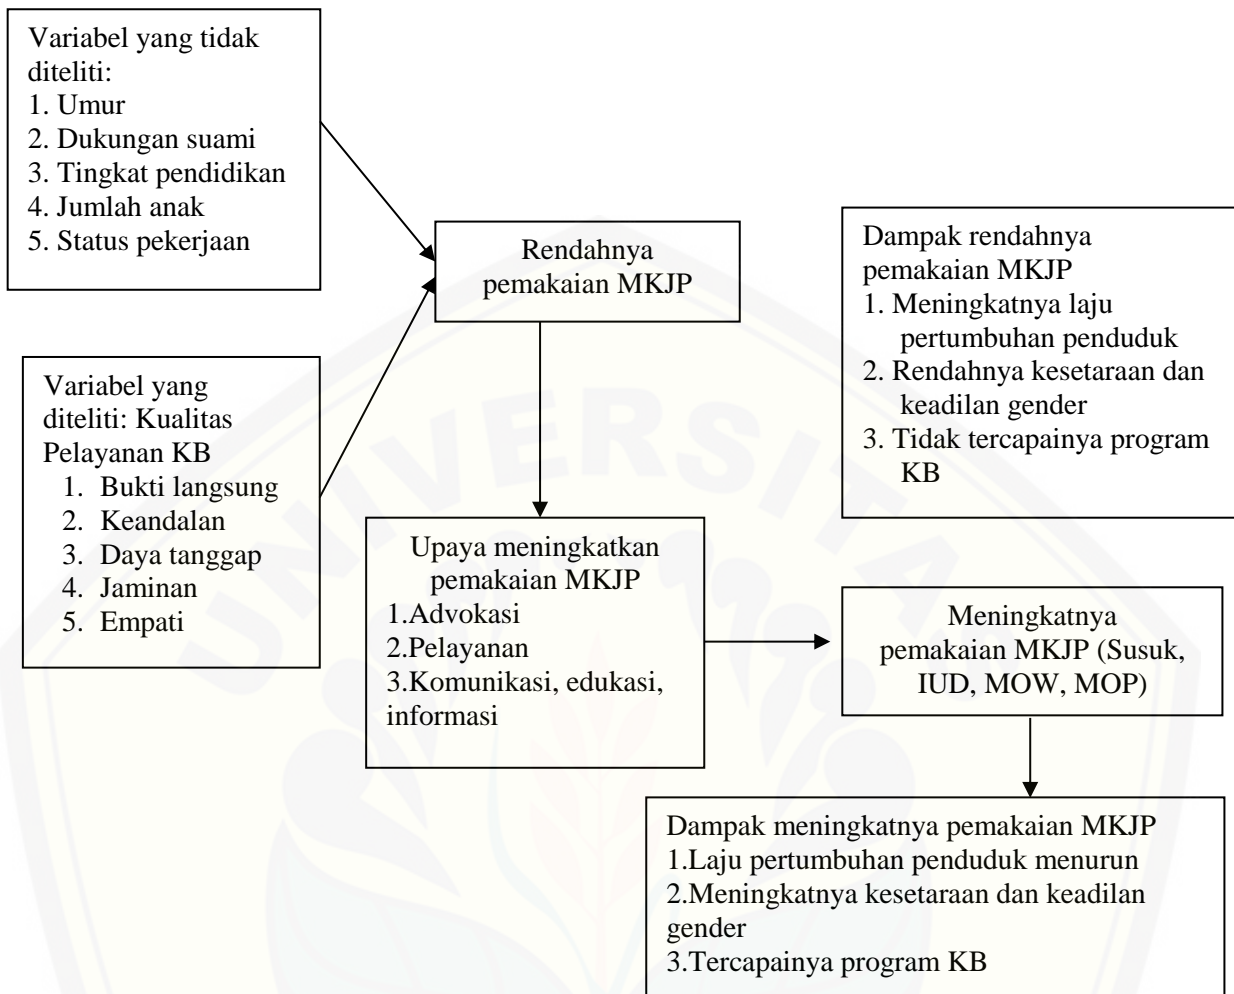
Variabel yang tidak diteliti:
1. Umur
2. Dukungan suami
3. Tingkat pendidikan
4. Jumlah anak
5. Status pekerjaan

Rendahnya pemakaian MKJP

Dampak rendahnya pemakaian MKJP
1. Meningkatnya laju pertumbuhan penduduk
2. Rendahnya kesetaraan dan keadilan gender
3. Tidak tercapainya program KB

Variabel yang diteliti: Kualitas Pelayanan KB
1. Bukti langsung
2. Keandalan
3. Daya tanggap
4. Jaminan
5. Empati

Upaya meningkatkan pemakaian MKJP
1.Advokasi
2.Pelayanan
3.Komunikasi, edukasi, informasi

Meningkatnya pemakaian MKJP (Susuk, IUD, MOW, MOP)

Dampak meningkatnya pemakaian MKJP
1.Laju pertumbuhan penduduk menurun
2.Meningkatnya kesetaraan dan keadilan gender
3.Tercapainya program KB